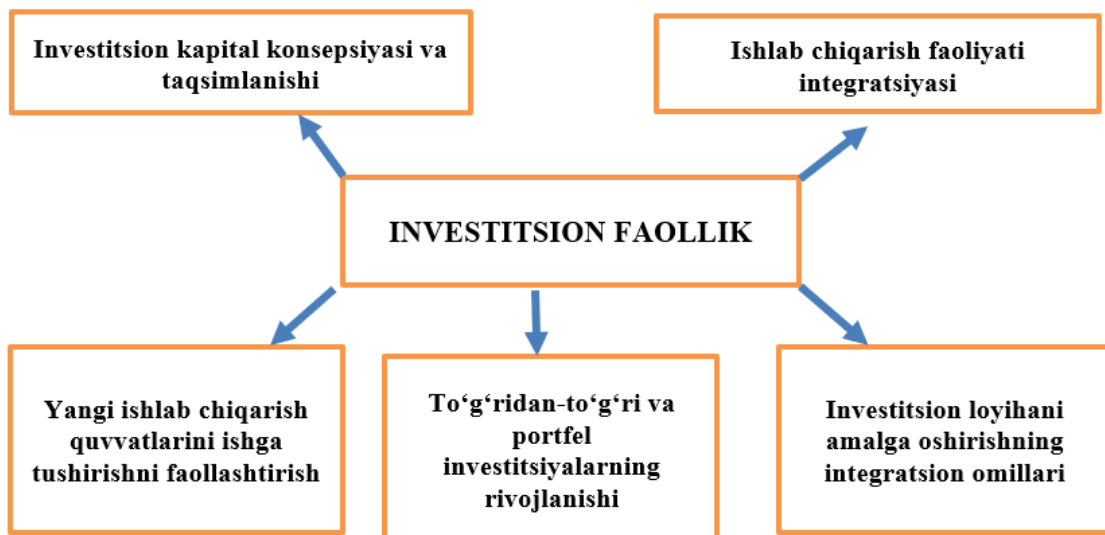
Investitsion kapital konsepsiyasi va taqsimlanishi

Ishlab chiqarish faoliyati integratsiyasi

INVESTITSION FAOLLIK

Yangi ishlab chiqarish quvvatlarini ishga tushirishni faollashtirish

To‘g‘ridan-to‘g‘ri va portfel investitsiyalarning rivojlanishi

Investitsion loyihani amalga oshirishning integratsion omillari